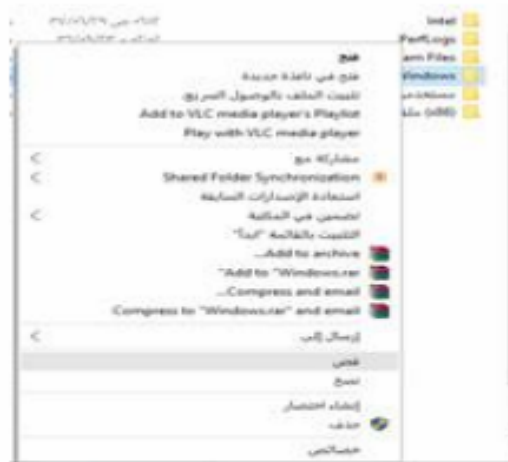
Intel
PerfLogs
am Files
Windows
مستخدمين
ملفات (x86)

فتح
فتح في نافذة جديدة
تثبيت الملف بالوصول السريع
Add to VLC media player's Playlist
Play with VLC media player

مشاركة مع
Shared Folder Synchronization
استعادة الإصدارات السابقة
تضمين في المكتبة
التثبيت بالقائمة "ابدأ"
...Add to archive
"Add to "Windows.rar
...Compress and email
Compress to "Windows.rar" and email

إرسال إلى

قص
نسخ

إنشاء اختصار
حذف
خصائص